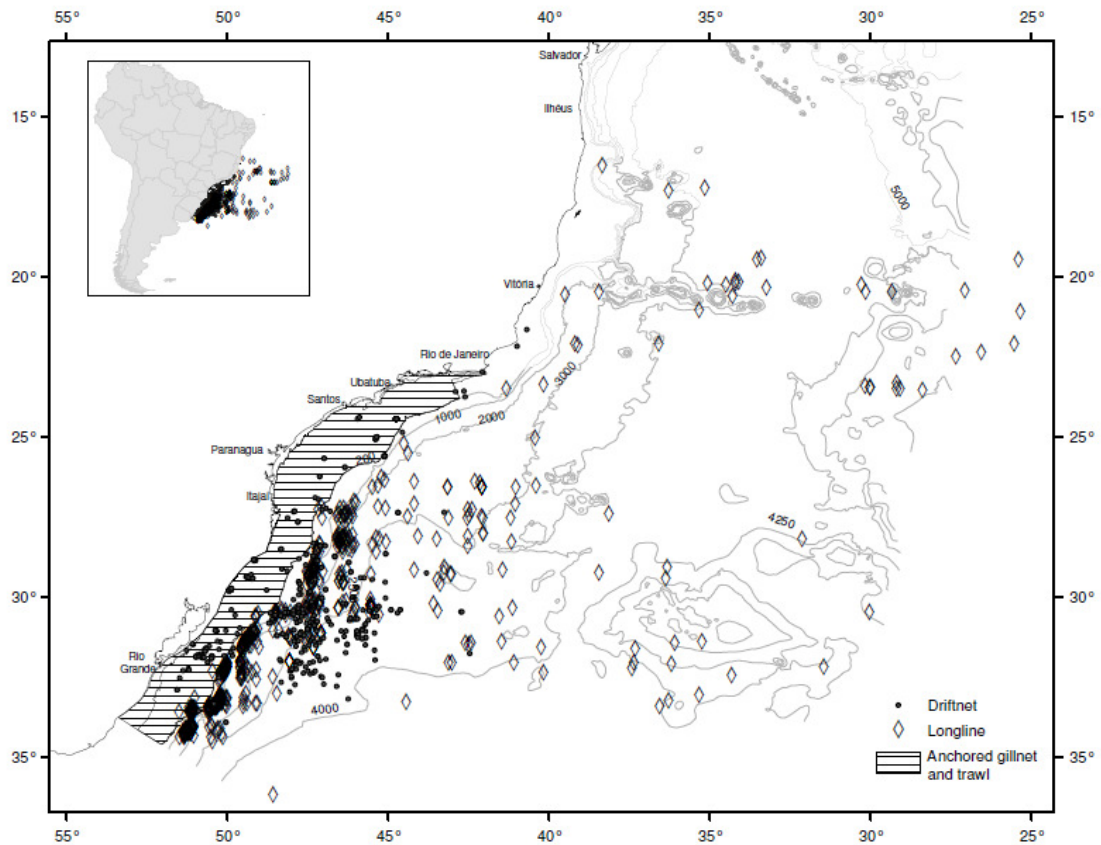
55° 50° 45° 40° 35° 30° 25°

15°
20°
25°
30°
35°

Salvador
Ilhéus
Vitória
Rio de Janeiro
Ubatuba
Santos
Paranagua
Itajaí
Rio Grande

5000
3000
1000
2000
200
4250
4000

Driftnet
Longline
Anchored gillnet and trawl

15°
20°
25°
30°
35°

55° 50° 45° 40° 35° 30° 25°